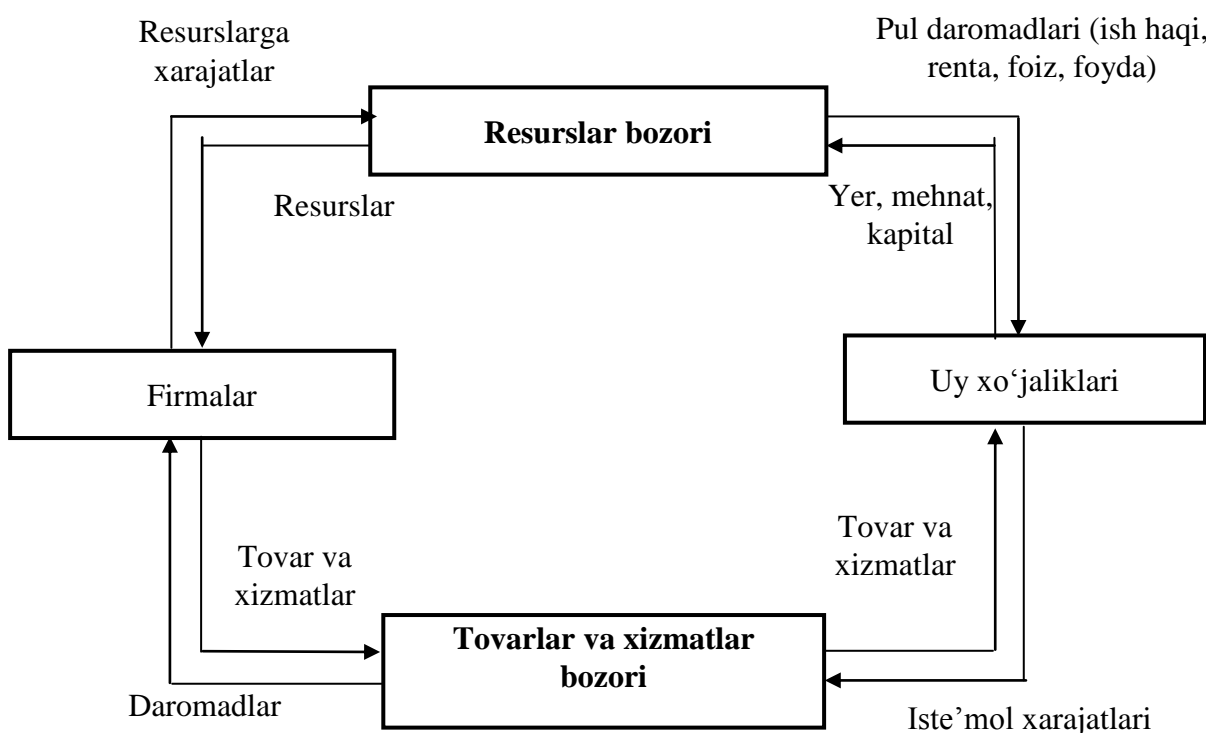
Resurslarga xarajatlar

Pul daromadlari (ish haqi, renta, foiz, foyda)

**Resurslar bozori**

Resurslar

Yer, mehnat, kapital

Firmalar

Uy xo‘jaliklari

Tovar va xizmatlar

Tovar va xizmatlar

**Tovarlar va xizmatlar bozori**

Daromadlar

Iste’mol xarajatlari